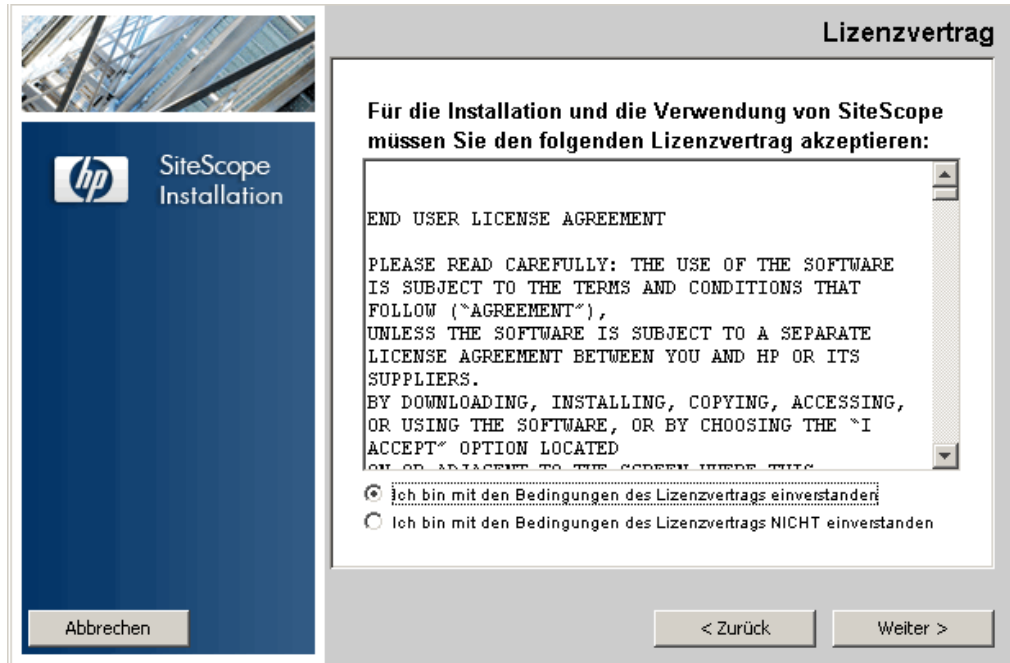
hp

SiteScope Installation

Lizenzvertrag

Für die Installation und die Verwendung von SiteScope müssen Sie den folgenden Lizenzvertrag akzeptieren:

END USER LICENSE AGREEMENT

PLEASE READ CAREFULLY: THE USE OF THE SOFTWARE IS SUBJECT TO THE TERMS AND CONDITIONS THAT FOLLOW ("AGREEMENT"),
UNLESS THE SOFTWARE IS SUBJECT TO A SEPARATE LICENSE AGREEMENT BETWEEN YOU AND HP OR ITS SUPPLIERS.
BY DOWNLOADING, INSTALLING, COPYING, ACCESSING, OR USING THE SOFTWARE, OR BY CHOOSING THE "I ACCEPT" OPTION LOCATED
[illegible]

Ich bin mit den Bedingungen des Lizenzvertrags einverstanden

Ich bin mit den Bedingungen des Lizenzvertrags NICHT einverstanden

Abbrechen

< Zurück

Weiter >